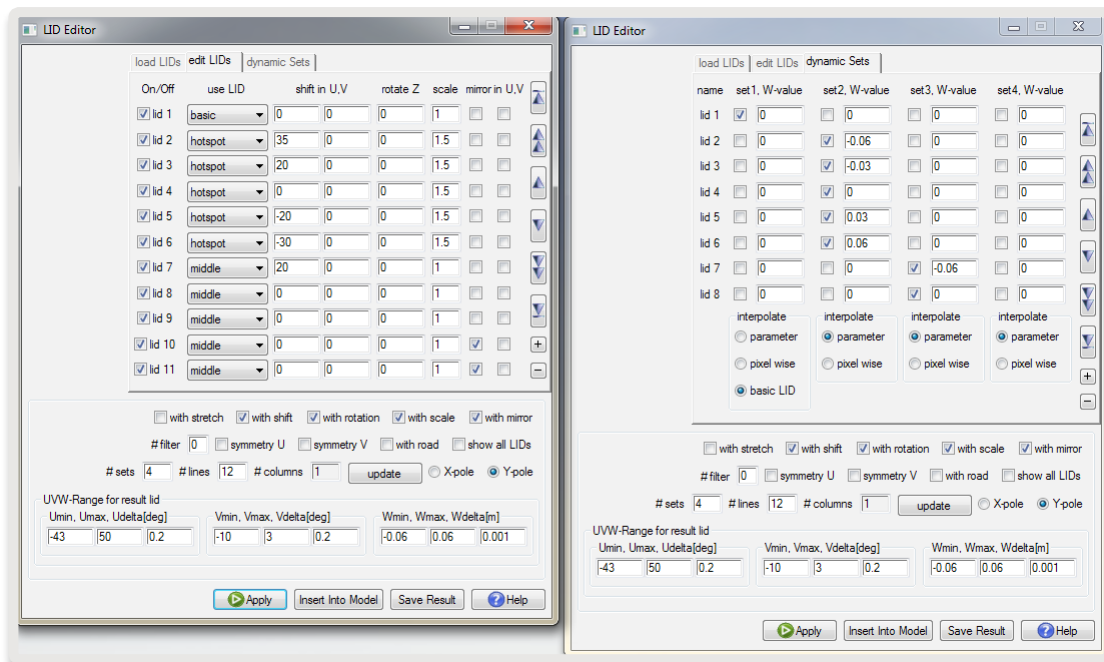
LID Editor

load LIDs | edit LIDs | dynamic Sets

| On/Off | use LID | shift in U,V | | rotate Z | scale | mirror in U,V | |
|---|---|---|---|---|---|---|---|
| lid 1 | basic | 0 | 0 | 0 | 1 | | |
| lid 2 | hotspot | 35 | 0 | 0 | 1.5 | | |
| lid 3 | hotspot | 20 | 0 | 0 | 1.5 | | |
| lid 4 | hotspot | 0 | 0 | 0 | 1.5 | | |
| lid 5 | hotspot | -20 | 0 | 0 | 1.5 | | |
| lid 6 | hotspot | -30 | 0 | 0 | 1.5 | | |
| lid 7 | middle | 20 | 0 | 0 | 1 | | |
| lid 8 | middle | 0 | 0 | 0 | 1 | | |
| lid 9 | middle | 0 | 0 | 0 | 1 | | |
| lid 10 | middle | 0 | 0 | 0 | 1 | | |
| lid 11 | middle | 0 | 0 | 0 | 1 | | |

with stretch | with shift | with rotation | with scale | with mirror

# filter 0 | symmetry U | symmetry V | with road | show all LIDs

# sets 4 | # lines 12 | # columns 1 | update | X-pole | Y-pole

UVW-Range for result lid

Umin, Umax, Udelta[deg]: -43 | 50 | 0.2
Vmin, Vmax, Vdelta[deg]: -10 | 3 | 0.2
Wmin, Wmax, Wdelta[m]: -0.06 | 0.06 | 0.001

Apply | Insert Into Model | Save Result | Help

LID Editor

load LIDs | edit LIDs | dynamic Sets

| name | set1, W-value | set2, W-value | set3, W-value | set4, W-value |
|---|---|---|---|---|
| lid 1 | 0 | 0 | 0 | 0 |
| lid 2 | 0 | -0.06 | 0 | 0 |
| lid 3 | 0 | -0.03 | 0 | 0 |
| lid 4 | 0 | 0 | 0 | 0 |
| lid 5 | 0 | 0.03 | 0 | 0 |
| lid 6 | 0 | 0.06 | 0 | 0 |
| lid 7 | 0 | 0 | -0.06 | 0 |
| lid 8 | 0 | 0 | 0 | 0 |

interpolate: parameter | pixel wise | basic LID
interpolate: parameter | pixel wise
interpolate: parameter | pixel wise
interpolate: parameter | pixel wise

with stretch | with shift | with rotation | with scale | with mirror

# filter 0 | symmetry U | symmetry V | with road | show all LIDs

# sets 4 | # lines 12 | # columns 1 | update | X-pole | Y-pole

UVW-Range for result lid

Umin, Umax, Udelta[deg]: -43 | 50 | 0.2
Vmin, Vmax, Vdelta[deg]: -10 | 3 | 0.2
Wmin, Wmax, Wdelta[m]: -0.06 | 0.06 | 0.001

Apply | Insert Into Model | Save Result | Help